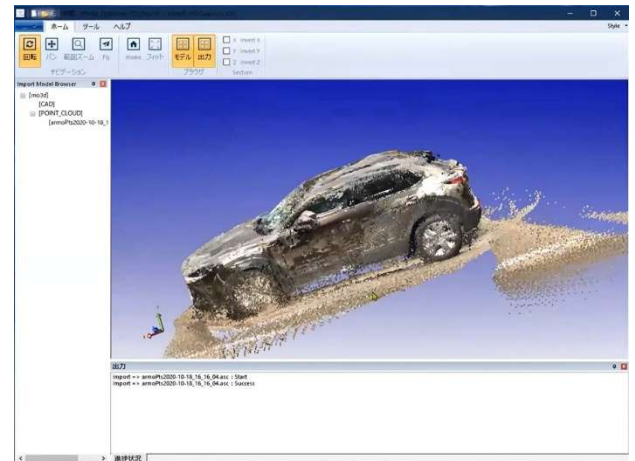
ホーム ツール ヘルプ
Style
回転 パン 範囲ズーム Fit
ナビゲーション
Home フィット
モデル 出力
フラグ
X Invert X
Y Invert Y
Z Invert Z
Section
Import Model Browser
[mo3d]
[CAD]
[POINT_CLOUD]
[armoPts2020-10-18_1
出力
Import => armoPts2020-10-18_16_16_04.asc : Start
Import => armoPts2020-10-18_16_16_04.asc : Success
進捗状況